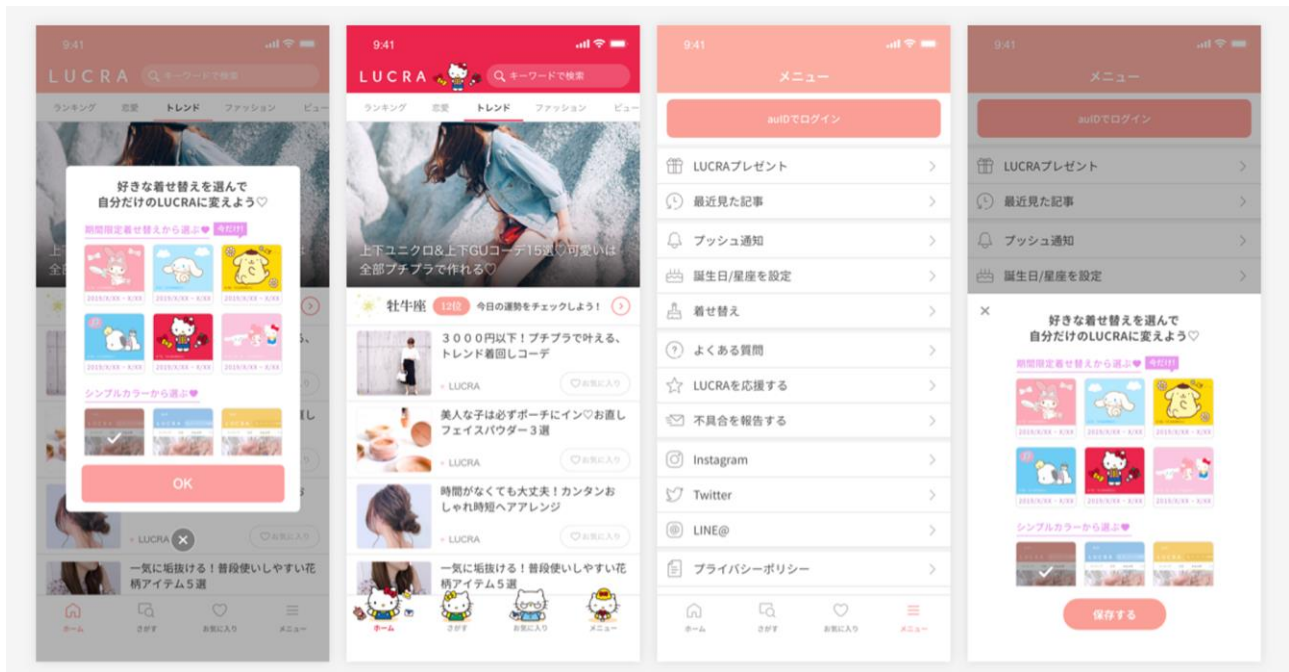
9:41

LUCRA キーワードで検索

ランキング 恋愛 トレンド ファッション ビュー

好きな着せ替えを選んで
自分だけのLUCRAに変えよう♡

期間限定着せ替えから選ぶ♥ 今だけ!

2019/X/XX ~ X/XX 2019/X/XX ~ X/XX 2019/X/XX ~ X/XX
2019/X/XX ~ X/XX 2019/X/XX ~ X/XX 2019/X/XX ~ X/XX

シンプルカラーから選ぶ♥

OK

LUCRA

一気に垢抜ける！普段使いしやすい花柄アイテム５選

ホーム さがす お気に入り メニュー

9:41

LUCRA キーワードで検索

ランキング 恋愛 トレンド ファッション ビュー

上下ユニクロ&上下GUコーデ15選♡可愛いは全部プチプラで作れる♡

牡牛座 12位 今日の運勢をチェックしよう！

３０００円以下！プチプラで叶える、トレンド着回しコーデ
LUCRA お気に入り

美人な子は必ずポーチにイン♡お直しフェイスパウダー３選
LUCRA お気に入り

時間がなくても大丈夫！カンタンおしゃれ時短ヘアアレンジ
LUCRA お気に入り

一気に垢抜ける！普段使いしやすい花柄アイテム５選

ホーム さがす お気に入り メニュー

9:41

メニュー

auIDでログイン

LUCRAプレゼント
最近見た記事
プッシュ通知
誕生日/星座を設定
着せ替え
よくある質問
LUCRAを応援する
不具合を報告する
Instagram
Twitter
LINE@
プライバシーポリシー

ホーム さがす お気に入り メニュー

9:41

メニュー

auIDでログイン

LUCRAプレゼント
最近見た記事
プッシュ通知
誕生日/星座を設定

好きな着せ替えを選んで
自分だけのLUCRAに変えよう♡

期間限定着せ替えから選ぶ♥ 今だけ!

2019/X/XX ~ X/XX 2019/X/XX ~ X/XX 2019/X/XX ~ X/XX
2019/X/XX ~ X/XX 2019/X/XX ~ X/XX 2019/X/XX ~ X/XX

シンプルカラーから選ぶ♥

保存する